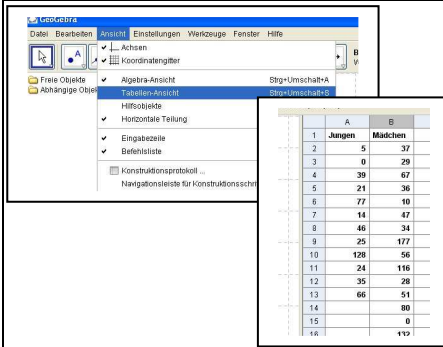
GeoGebra

Datei Bearbeiten Ansicht Einstellungen Werkzeuge Fenster Hilfe

Achsen
Koordinatengitter
Algebra-Ansicht Strg+Umschalt+A
Tabellen-Ansicht Strg+Umschalt+B
Hilfsobjekte
Horizontale Teilung
Eingabezeile
Befehlsliste
Konstruktionsprotokoll ...
Navigationsleiste für Konstruktionsschr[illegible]

Freie Objekte
Abhängige Objek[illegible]

| | A | B |
|---|---|---|
| 1 | Jungen | Mädchen |
| 2 | 5 | 37 |
| 3 | 0 | 29 |
| 4 | 39 | 67 |
| 5 | 21 | 36 |
| 6 | 77 | 10 |
| 7 | 14 | 47 |
| 8 | 46 | 34 |
| 9 | 25 | 177 |
| 10 | 128 | 56 |
| 11 | 24 | 116 |
| 12 | 35 | 28 |
| 13 | 66 | 51 |
| 14 | | 80 |
| 15 | | 0 |
| 16 | | 132 |